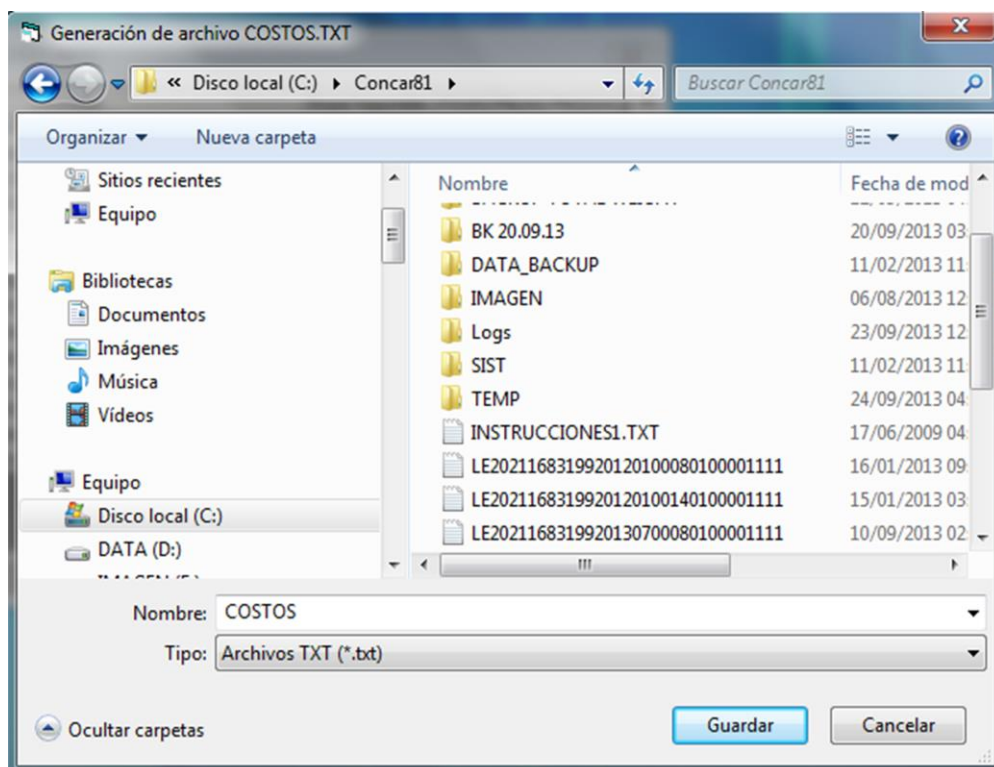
Generación de archivo COSTOS.TXT

« Disco local (C:) ▸ Concar81 ▸

Buscar Concar81

Organizar ▾ Nueva carpeta

Sitios recientes
Equipo

Bibliotecas
Documentos
Imágenes
Música
Vídeos

Equipo
Disco local (C:)
DATA (D:)
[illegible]

| Nombre | Fecha de mod |
|---|---|
| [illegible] | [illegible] |
| BK 20.09.13 | 20/09/2013 03 |
| DATA_BACKUP | 11/02/2013 11 |
| IMAGEN | 06/08/2013 12 |
| Logs | 23/09/2013 12 |
| SIST | 11/02/2013 11 |
| TEMP | 24/09/2013 04 |
| INSTRUCCIONES1.TXT | 17/06/2009 04 |
| LE20211683199201201000801000011111 | 16/01/2013 09 |
| LE20211683199201201001401000011111 | 15/01/2013 03 |
| LE20211683199201307000801000011111 | 10/09/2013 02 |

Nombre: COSTOS
Tipo: Archivos TXT (*.txt)

Ocultar carpetas

Guardar Cancelar